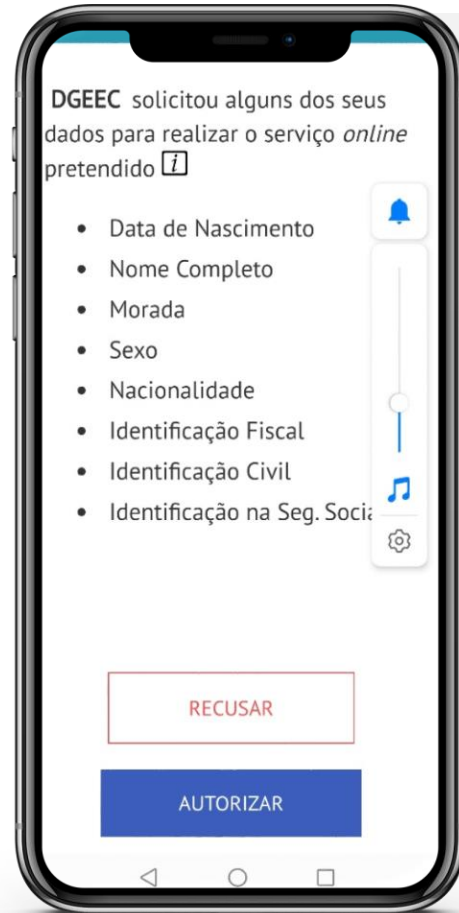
**DGEEC** solicitou alguns dos seus dados para realizar o serviço *online* pretendido *i*

- Data de Nascimento
- Nome Completo
- Morada
- Sexo
- Nacionalidade
- Identificação Fiscal
- Identificação Civil
- Identificação na Seg. Socia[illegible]

RECUSAR

AUTORIZAR